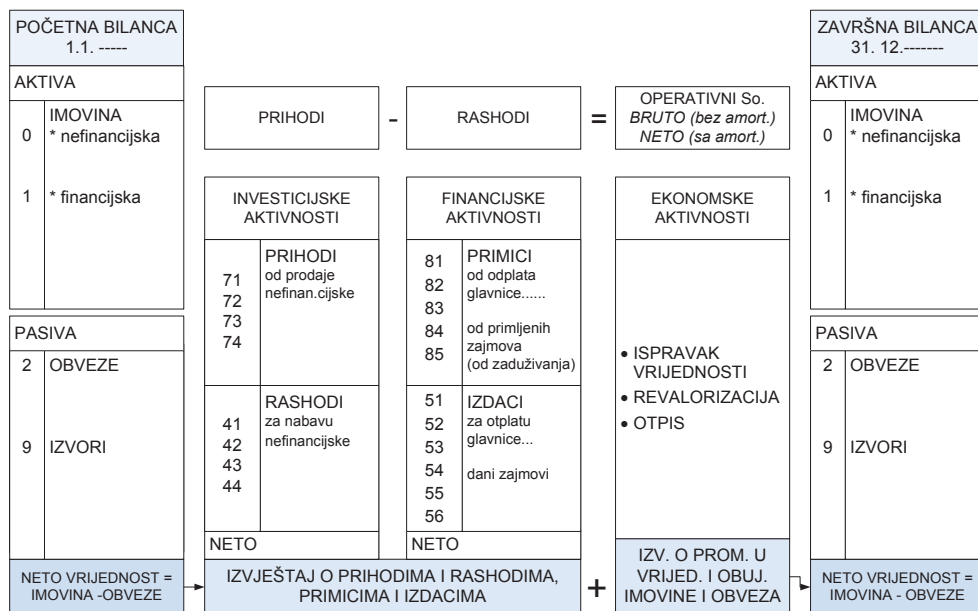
POČETNA BILANCA
1.1. -----

AKTIVA

0 IMOVINA
* nefinancijska

1 * financijska

PASIVA

2 OBVEZE

9 IZVORI

NETO VRIJEDNOST = IMOVINA -OBVEZE

PRIHODI - RASHODI = OPERATIVNI So.
*BRUTO (bez amort.)*
*NETO (sa amort.)*

INVESTICIJSKE AKTIVNOSTI

71
72
73
74

PRIHODI
od prodaje nefinan.cijske

41
42
43
44

RASHODI
za nabavu nefinancijske

NETO

FINANCIJSKE AKTIVNOSTI

81
82
83
84
85

PRIMICI
od odplata glavnice......

od primljenih zajmova
(od zaduživanja)

51
52
53
54
55
56

IZDACI
za otplatu glavnice...

dani zajmovi

NETO

EKONOMSKE AKTIVNOSTI

• ISPRAVAK VRIJEDNOSTI
• REVALORIZACIJA
• OTPIS

IZVJEŠTAJ O PRIHODIMA I RASHODIMA, PRIMICIMA I IZDACIMA

+

IZV. O PROM. U VRIJED. I OBUJ. IMOVINE I OBVEZA

ZAVRŠNA BILANCA
31. 12.-------

AKTIVA

0 IMOVINA
* nefinancijska

1 * financijska

PASIVA

2 OBVEZE

9 IZVORI

NETO VRIJEDNOST = IMOVINA - OBVEZE